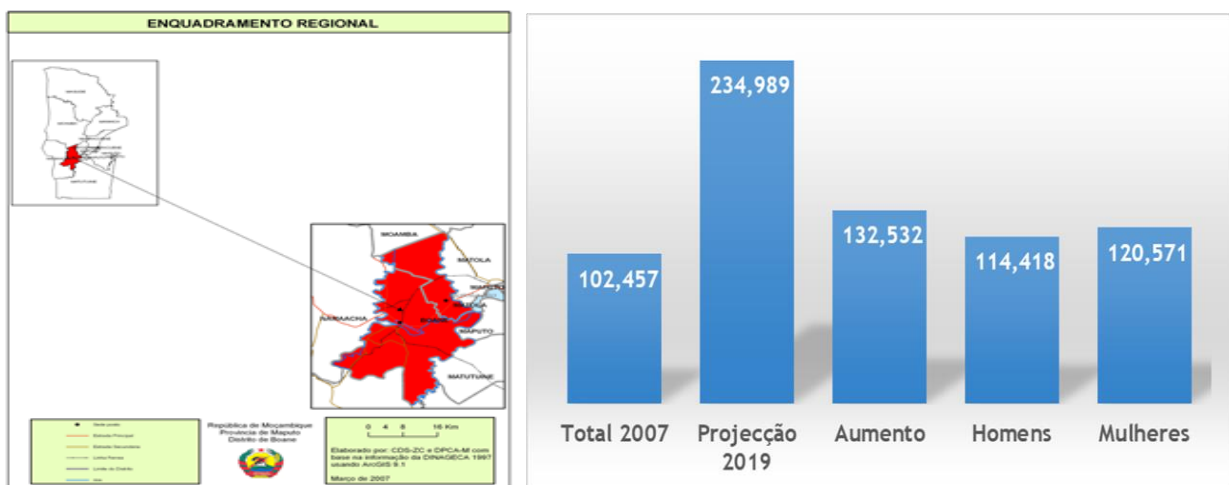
ENQUADRAMENTO REGIONAL

MOAMBA
MATOLA
NAMAACHA
BOANE
MAPUTO
MATUTUINE

República de Moçambique
Provincia de Maputo
Distrito de Boane

0 4 8 16 Km

Elaborado por: CDS-ZC e DPCA-M com base na informação da DINAGECA 1997 usando ArcGIS 9.1

Março de 2007

| Total 2007 | Projecção 2019 | Aumento | Homens | Mulheres |
|---|---|---|---|---|
| 102,457 | 234,989 | 132,532 | 114,418 | 120,571 |